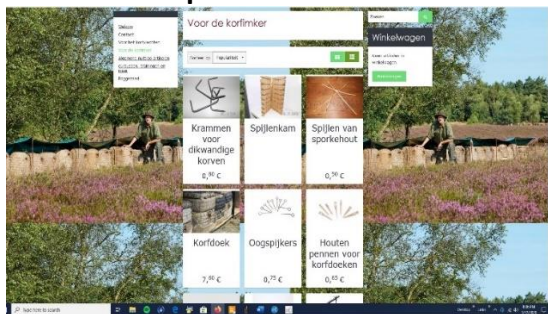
Welkom
Contact
Voorwaarden
Voor de korfmker
Algemene voorwaarden
Inloggen

Voor de korfmker

Sorteer op Populariteit

Krammen voor dikwandige korven
0,50 €

Spijlenkam

Spijlen van sporkehout
0,50 €

Korfdoek
7,50 €

Oogspijkers
0,75 €

Houten pennen voor korfdoeken
0,50 €

Zoeken

Winkelwagen

Type here to search